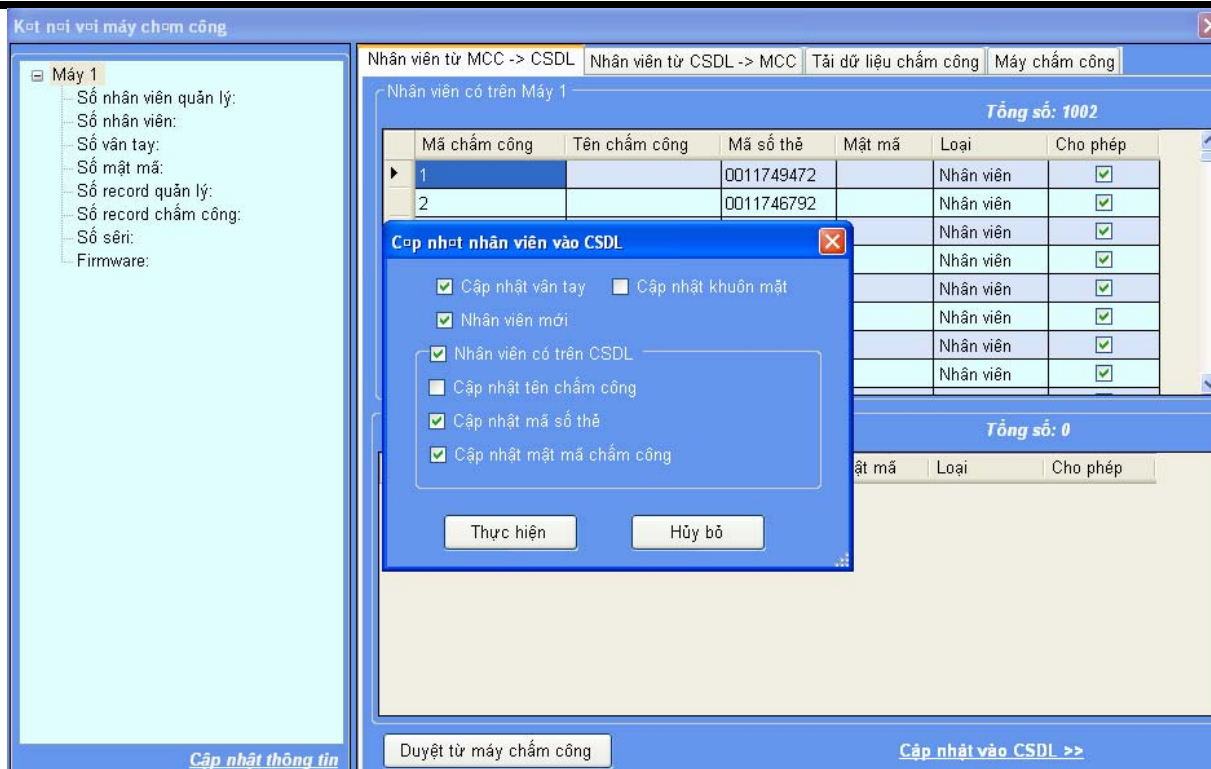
K¤t n¤i v¤i máy ch¤m công

Máy 1
Số nhân viên quản lý:
Số nhân viên:
Số vân tay:
Số mật mã:
Số record quản lý:
Số record chấm công:
Số sêri:
Firmware:

Cập nhật thông tin

Nhân viên từ MCC -> CSDL | Nhân viên từ CSDL -> MCC | Tải dữ liệu chấm công | Máy chấm công

Nhân viên có trên Máy 1

Tổng số: 1002

| | Mã chấm công | Tên chấm công | Mã số thẻ | Mật mã | Loại | Cho phép |
|---|---|---|---|---|---|---|
| ▸ | 1 | | 0011749472 | | Nhân viên | ☑ |
| | 2 | | 0011746792 | | Nhân viên | ☑ |
| | | | | | Nhân viên | ☑ |
| | | | | | Nhân viên | ☑ |
| | | | | | Nhân viên | ☑ |
| | | | | | Nhân viên | ☑ |
| | | | | | Nhân viên | ☑ |
| | | | | | Nhân viên | ☑ |

C¤p nh¤t nhân viên vào CSDL

Cập nhật vân tay
Cập nhật khuôn mặt
Nhân viên mới
Nhân viên có trên CSDL
Cập nhật tên chấm công
Cập nhật mã số thẻ
Cập nhật mật mã chấm công

Thực hiện
Hủy bỏ

Tổng số: 0

ật mã | Loại | Cho phép

Duyệt từ máy chấm công

Cập nhật vào CSDL >>